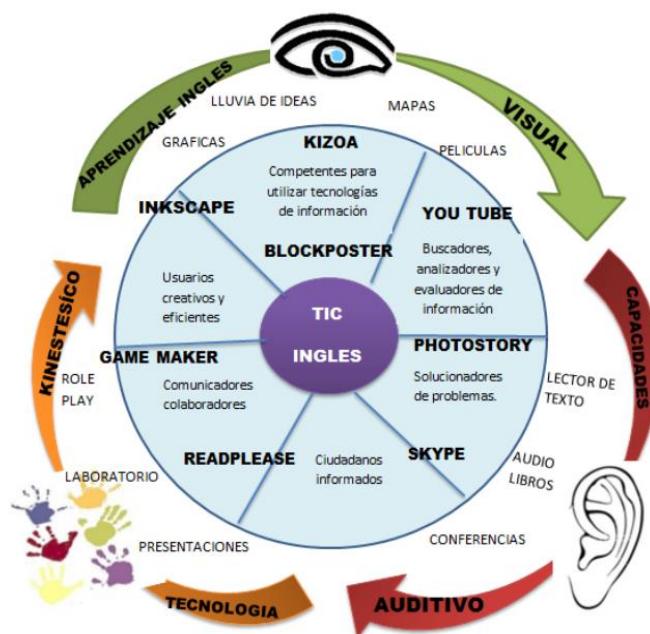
APRENDIZAJE INGLES

VISUAL

LLUVIA DE IDEAS

MAPAS

GRAFICAS

PELICULAS

KIZOA

Competentes para utilizar tecnologías de información

INKSCAPE

YOU TUBE

BLOCKPOSTER

Buscadores, analizadores y evaluadores de información

Usuarios creativos y eficientes

TIC

INGLES

KINESTESÍCO

CAPACIDADES

GAME MAKER

PHOTOSTORY

Comunicadores colaboradores

Solucionadores de problemas.

ROLE PLAY

LECTOR DE TEXTO

READPLEASE

Ciudadanos informados

SKYPE

AUDIO LIBROS

LABORATORIO

PRESENTACIONES

CONFERENCIAS

TECNOLOGIA

AUDITIVO